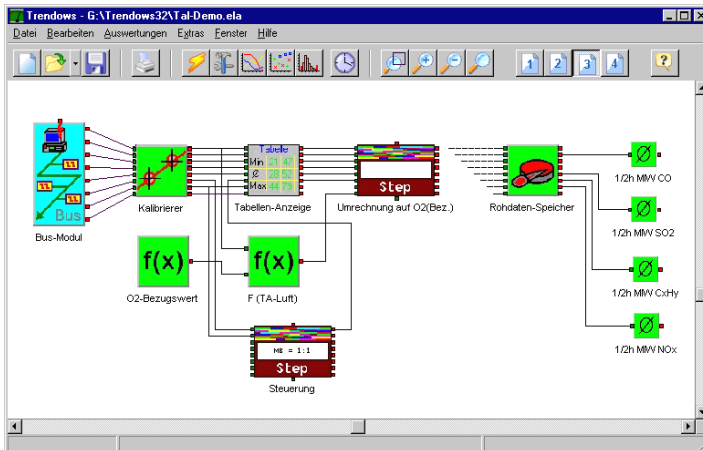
Trendows - G:\Trendows32\Tal-Demo.ela

Datei Bearbeiten Auswertungen Extras Fenster Hilfe

1 2 3 4

Bus

Bus-Modul

Kalibrierer

Tabelle
Min 21 47
Ø 28 52
Max 44 79

Tabellen-Anzeige

Step

Umrechnung auf O2(Bez.)

Rohdaten-Speicher

Ø
1/2h MW CO

Ø
1/2h MW SO2

Ø
1/2h MW CxHy

Ø
1/2h MW NOx

f(x)
O2-Bezugswert

f(x)
F (TA-Luft)

MB = 1:1
Step
Steuerung